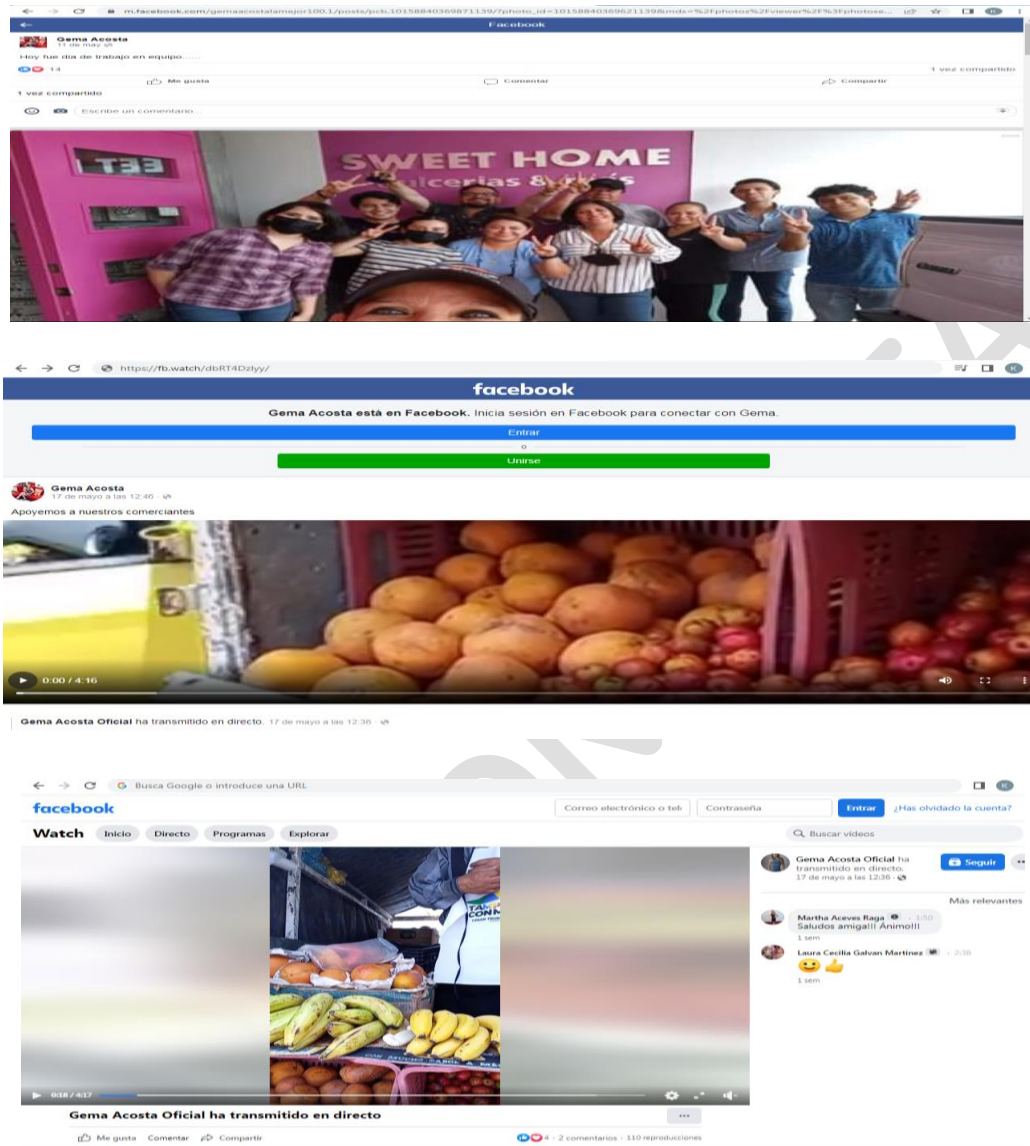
m.facebook.com/gemaacostalamejor100.1/posts/pcb.10158840369871139/?photo_id=10158840369621139&mds=%2Fphotos%2Fviewer%2F%3Fphotose...

Facebook

Gema Acosta
11 de may

Hoy fue dia de trabajo en equipo......

14

1 vez compartido

Me gusta

Comentar

Compartir

1 vez compartido

Escribe un comentario...

SWEET HOME

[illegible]cerias &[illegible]

https://fb.watch/dbRT4Dzlyy/

facebook

Gema Acosta está en Facebook. Inicia sesión en Facebook para conectar con Gema.

Entrar

o

Unirse

Gema Acosta
17 de mayo a las 12:46

Apoyemos a nuestros comerciantes

0:00 / 4:16

Gema Acosta Oficial ha transmitido en directo. 17 de mayo a las 12:36

Busca Google o introduce una URL

facebook

Correo electrónico o telé

Contraseña

Entrar

¿Has olvidado la cuenta?

Watch

Inicio

Directo

Programas

Explorar

Buscar vídeos

Gema Acosta Oficial ha transmitido en directo.
17 de mayo a las 12:36

Seguir

Más relevantes

Martha Aceves Raga · 1:50
Saludos amiga!!! Ánimo!!!
1 sem

Laura Cecilia Galvan Martinez · 2:36
1 sem

0:18 / 4:17

Gema Acosta Oficial ha transmitido en directo

Me gusta

Comentar

Compartir

4 · 2 comentarios · 110 reproducciones